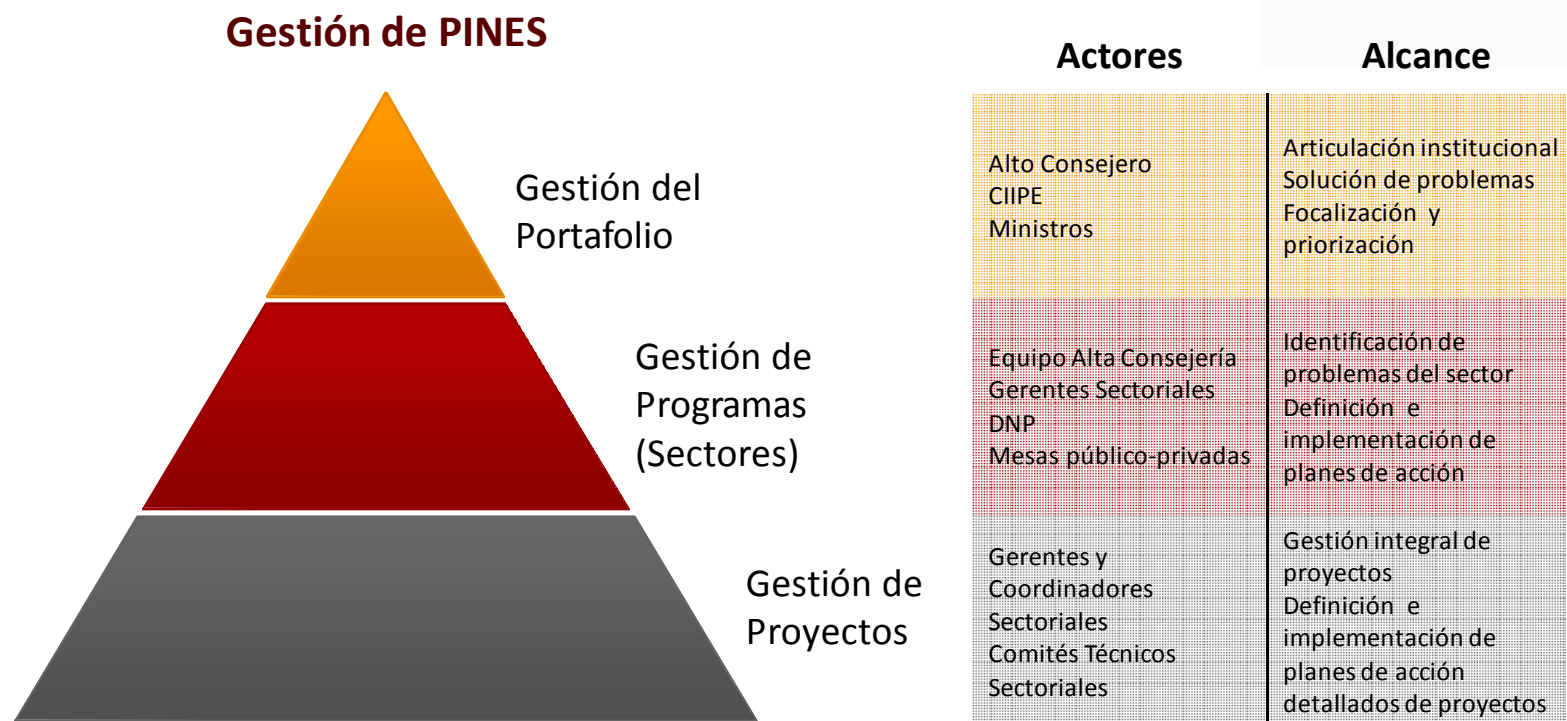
Gestión de PINES

Gestión del Portafolio

Gestión de Programas (Sectores)

Gestión de Proyectos

| Actores | Alcance |
|---|---|
| Alto Consejero<br>CIIPE<br>Ministros | Articulación institucional<br>Solución de problemas<br>Focalización y priorización |
| Equipo Alta Consejería<br>Gerentes Sectoriales<br>DNP<br>Mesas público-privadas | Identificación de problemas del sector<br>Definición e implementación de planes de acción |
| Gerentes y Coordinadores Sectoriales<br>Comités Técnicos Sectoriales | Gestión integral de proyectos<br>Definición e implementación de planes de acción detallados de proyectos |